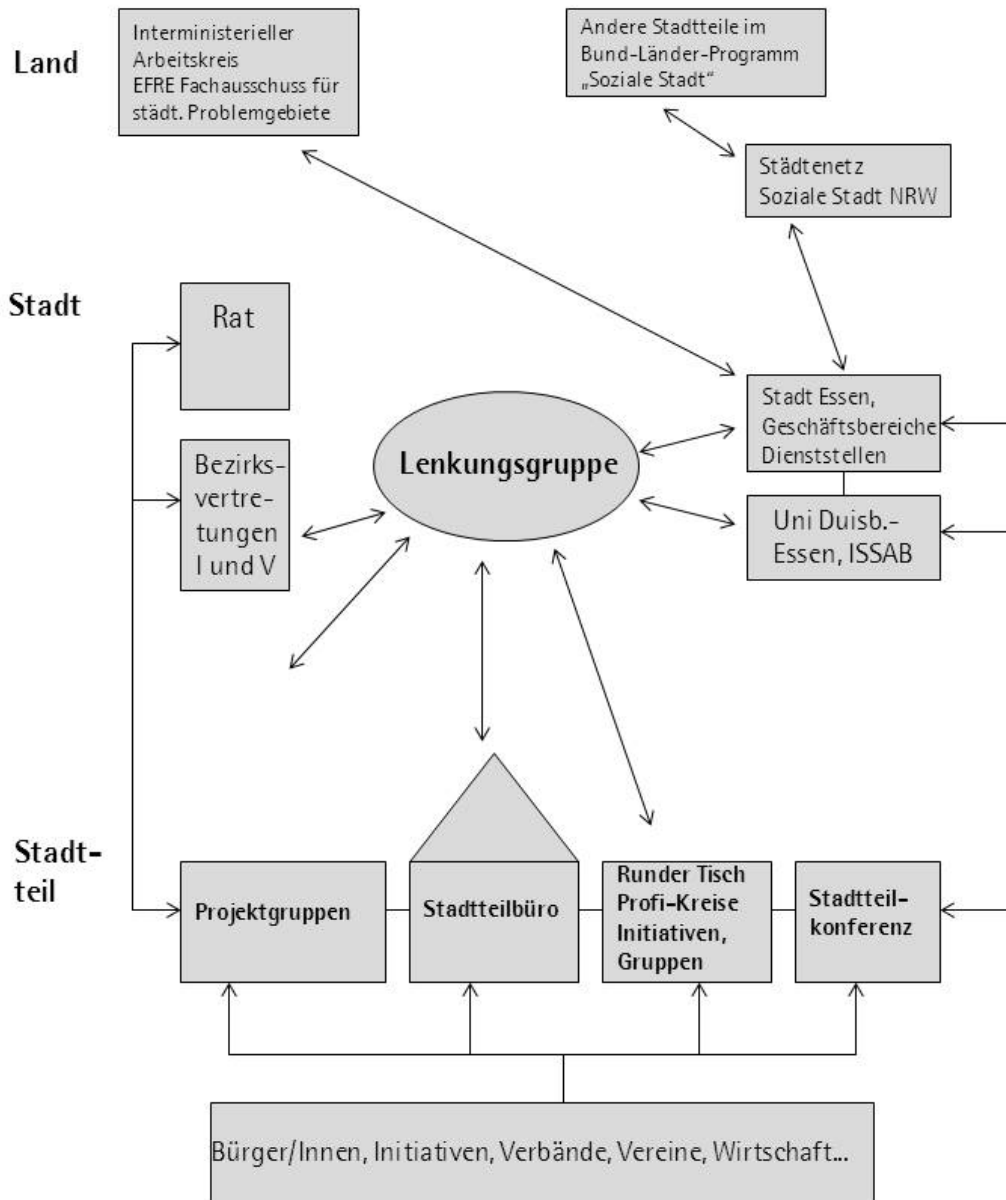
Land

Interministerieller Arbeitskreis EFRE Fachausschuss für städt. Problemgebiete

Andere Stadtteile im Bund-Länder-Programm „Soziale Stadt“

Städtenetz Soziale Stadt NRW

Stadt

Rat

Stadt Essen, Geschäftsbereiche Dienststellen

Lenkungsgruppe

Bezirksvertretungen I und V

Uni Duisb.-Essen, ISSAB

Stadtteil

Projektgruppen

Stadtteilbüro

Runder Tisch Profi-Kreise Initiativen, Gruppen

Stadtteilkonferenz

Bürger/Innen, Initiativen, Verbände, Vereine, Wirtschaft...